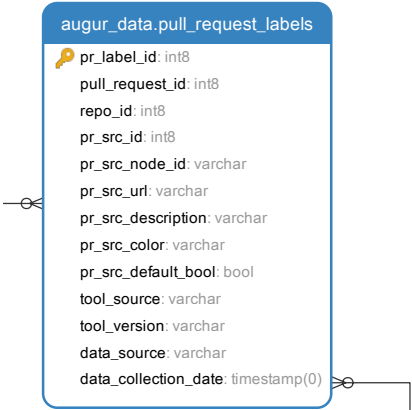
augur_data.pull_request_labels

pr_label_id: int8
pull_request_id: int8
repo_id: int8
pr_src_id: int8
pr_src_node_id: varchar
pr_src_url: varchar
pr_src_description: varchar
pr_src_color: varchar
pr_src_default_bool: bool
tool_source: varchar
tool_version: varchar
data_source: varchar
data_collection_date: timestamp(0)